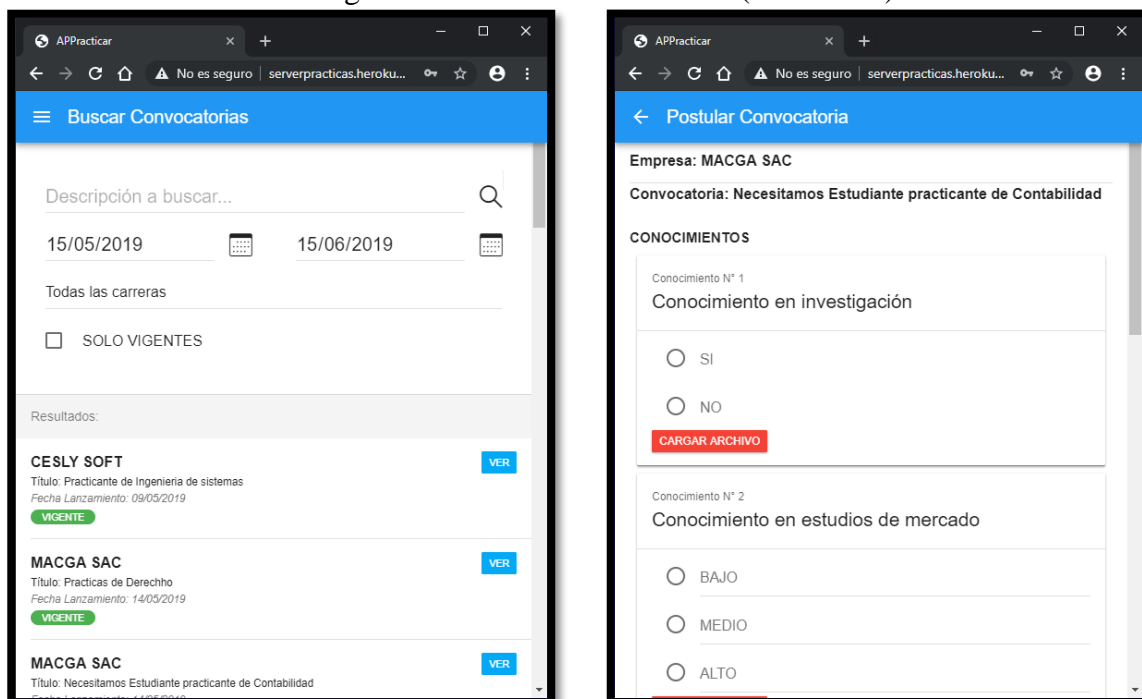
APPracticar

No es seguro | serverpracticas.heroku...

Buscar Convocatorias

Descripción a buscar...

15/05/2019

15/06/2019

Todas las carreras

SOLO VIGENTES

Resultados:

CESLY SOFT
VER
Título: Practicante de Ingenieria de sistemas
Fecha Lanzamiento: 09/05/2019
VIGENTE

MACGA SAC
VER
Título: Practicas de Derechho
Fecha Lanzamiento: 14/05/2019
VIGENTE

MACGA SAC
VER
Título: Necesitamos Estudiante practicante de Contabilidad
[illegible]

APPracticar

No es seguro | serverpracticas.heroku...

Postular Convocatoria

Empresa: MACGA SAC

Convocatoria: Necesitamos Estudiante practicante de Contabilidad

CONOCIMIENTOS

Conocimiento N° 1
Conocimiento en investigación

SI

NO

CARGAR ARCHIVO

Conocimiento N° 2
Conocimiento en estudios de mercado

BAJO

MEDIO

ALTO